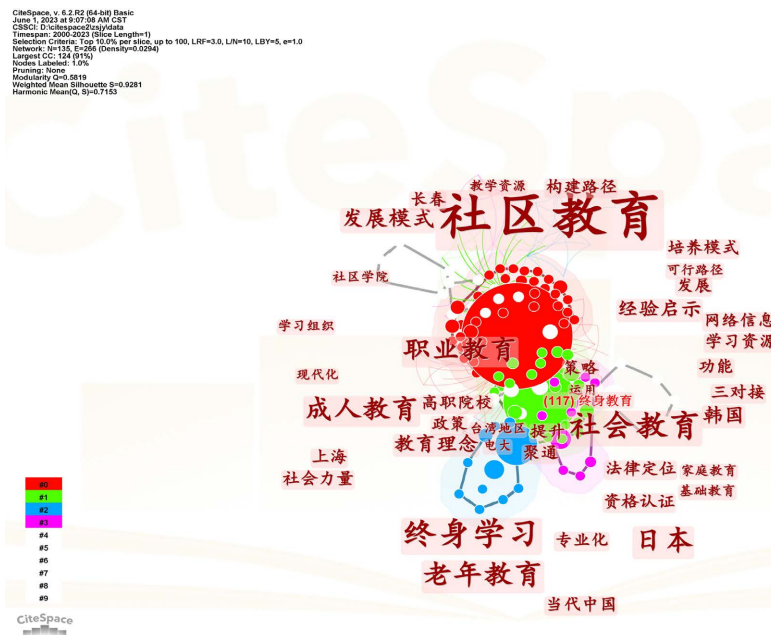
CiteSpace, v. 6.2.R2 (64-bit) Basic
June 1, 2023 at 9:07:08 AM CST
CSSCI: D:\citespace2\zsjy\data
Timespan: 2000-2023 (Slice Length=1)
Selection Criteria: Top 10.0% per slice, up to 100, LRF=3.0, L/N=10, LBY=5, e=1.0
Network: N=135, E=266 (Density=0.0294)
Largest CC: 124 (91%)
Nodes Labeled: 1.0%
Pruning: None
Modularity Q=0.5819
Weighted Mean Silhouette S=0.9281
Harmonic Mean(Q, S)=0.7153

教学资源
构建路径
长春
发展模式
社区教育
培养模式
可行路径
发展
社区学院
经验启示
网络信息
学习组织
学习资源
职业教育
策略
功能
现代化
运用
三对接
(117) 终身教育
成人教育
高职院校
韩国
政策
提升
社会教育
台湾地区
电大
教育理念
上海
聚通
法律定位
家庭教育
社会力量
基础教育
资格认证
终身学习
专业化
日本
老年教育
当代中国

#0
#1
#2
#3
#4
#5
#6
#7
#8
#9

CiteSpace